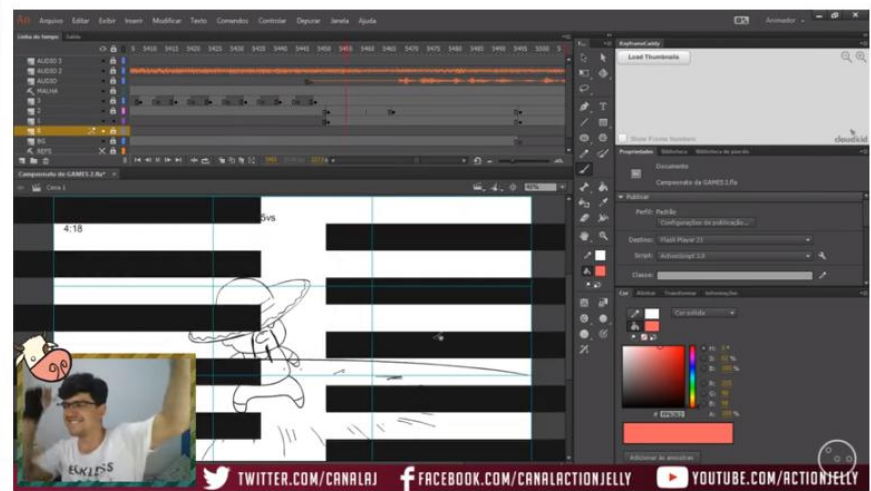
An Arquivo Editar Exibir Inserir Modificar Texto Comandos Controlar Depurar Janela Ajuda
Animador

Linha do tempo Saída

5410 5415 5420 5425 5430 5435 5440 5445 5450 5455 5460 5465 5470 5475 5480 5485 5490 5495 5500

AUDIO 3
AUDIO 2
AUDIO
MALHA
3
2
1
BG
REFS

Campeonato de GAMES 2.fla*
Cena 1

4:18
5vs

KeyframeCaddy
Load Thumbnails
Show Frame Numbers
cloudkid

Propriedades Biblioteca
Documento
Campeonato de GAMES 2.fla
Publicar
Perfil: Padrão
Configurações de publicação...
Destino: Flash Player 21
Script: ActionScript 3.0
Classe:

Cor Amostras
Cor sólida
Adicionar às amostras

TWITTER.COM/CANALAJ
FACEBOOK.COM/CANALACTIONJELLY
YOUTUBE.COM/ACTIONJELLY